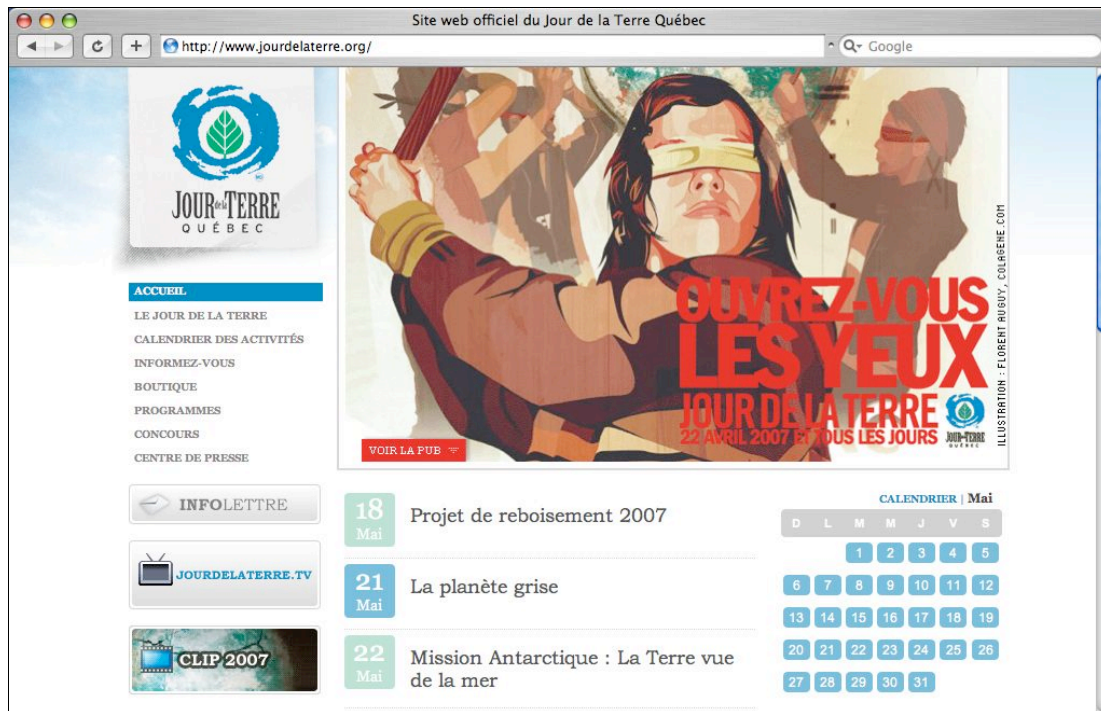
Site web officiel du Jour de la Terre Québec

http://www.jourdelaterre.org/

Google

JOUR de la TERRE
QUÉBEC

ACCUEIL
LE JOUR DE LA TERRE
CALENDRIER DES ACTIVITÉS
INFORMEZ-VOUS
BOUTIQUE
PROGRAMMES
CONCOURS
CENTRE DE PRESSE

INFOLETTRE

JOURDELATERRE.TV

CLIP 2007

OUVREZ-VOUS LES YEUX
JOUR DE LA TERRE
22 AVRIL 2007 ET TOUS LES JOURS
JOUR de la TERRE QUÉBEC

ILLUSTRATION : FLORENT AUGUY, COLAGENE.COM

VOIR LA PUB

18 Mai
Projet de reboisement 2007

21 Mai
La planète grise

22 Mai
Mission Antarctique : La Terre vue de la mer

CALENDRIER | Mai

| D | L | M | M | J | V | S |
|---|---|---|---|---|---|---|
| | | 1 | 2 | 3 | 4 | 5 |
| 6 | 7 | 8 | 9 | 10 | 11 | 12 |
| 13 | 14 | 15 | 16 | 17 | 18 | 19 |
| 20 | 21 | 22 | 23 | 24 | 25 | 26 |
| 27 | 28 | 29 | 30 | 31 | | |